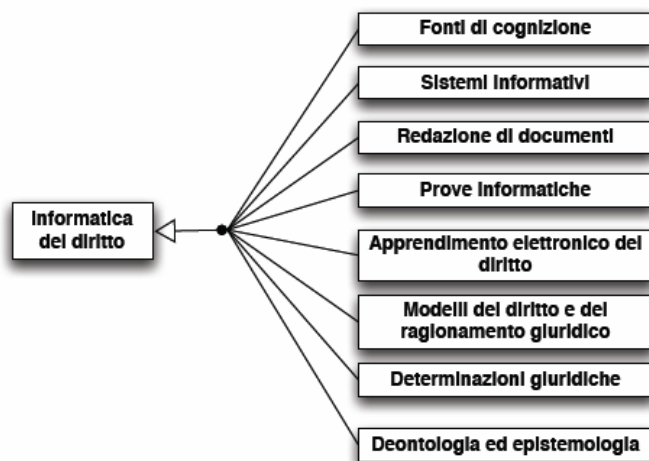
Informatica del diritto

Fonti di cognizione

Sistemi informativi

Redazione di documenti

Prove informatiche

Apprendimento elettronico del diritto

Modelli del diritto e del ragionamento giuridico

Determinazioni giuridiche

Deontologia ed epistemologia